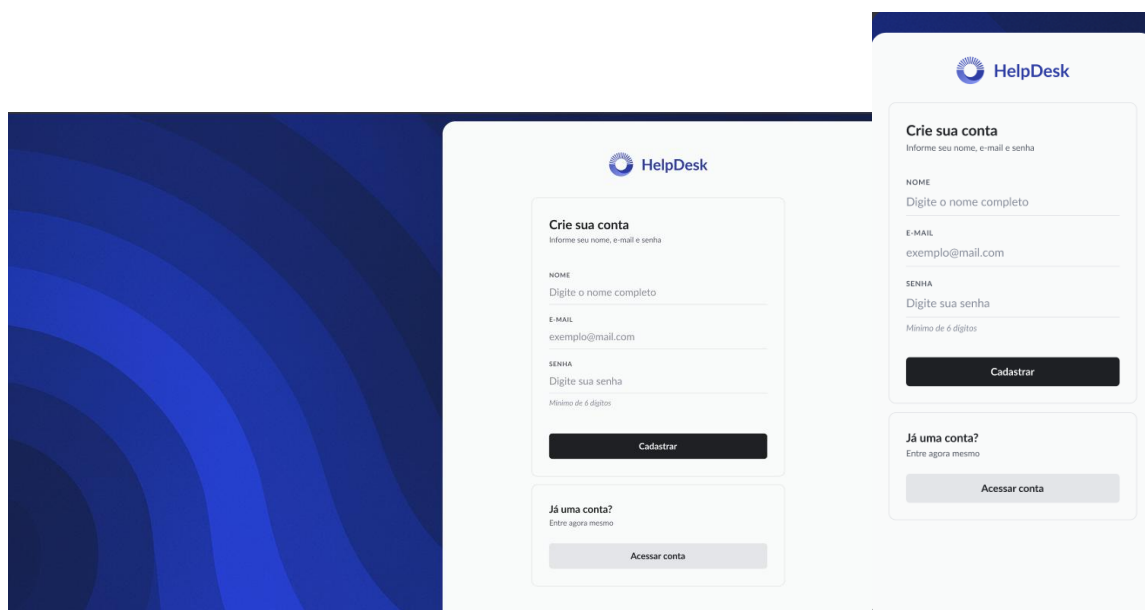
HelpDesk

Crie sua conta
Informe seu nome, e-mail e senha

NOME
Digite o nome completo

E-MAIL
exemplo@mail.com

SENHA
Digite sua senha

Mínimo de 6 dígitos

Cadastrar

Já uma conta?
Entre agora mesmo

Acessar conta

HelpDesk

Crie sua conta
Informe seu nome, e-mail e senha

NOME
Digite o nome completo

E-MAIL
exemplo@mail.com

SENHA
Digite sua senha

Mínimo de 6 dígitos

Cadastrar

Já uma conta?
Entre agora mesmo

Acessar conta